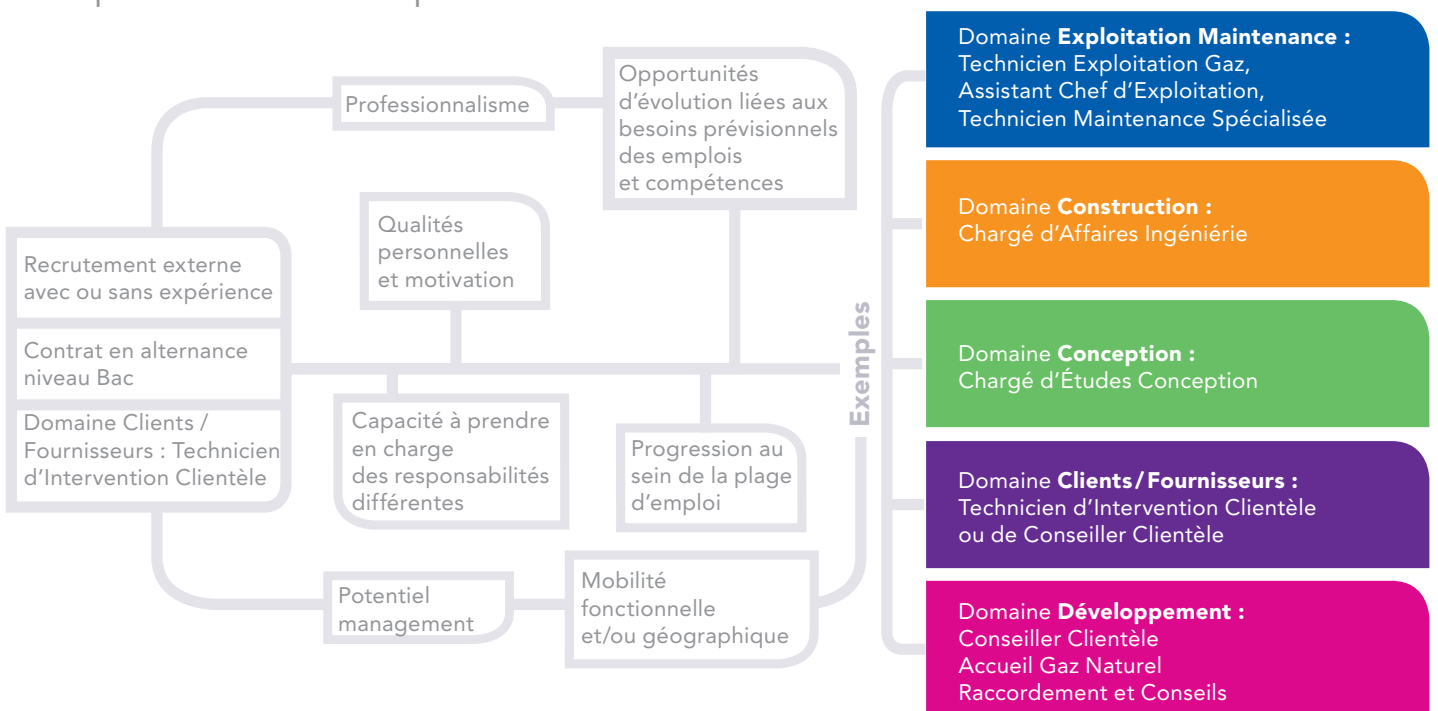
Recrutement externe avec ou sans expérience

Contrat en alternance niveau Bac

Domaine Clients / Fournisseurs : Technicien d'Intervention Clientèle

Professionnalisme

Opportunités d'évolution liées aux besoins prévisionnels des emplois et compétences

Qualités personnelles et motivation

Capacité à prendre en charge des responsabilités différentes

Progression au sein de la plage d'emploi

Potentiel management

Mobilité fonctionnelle et/ou géographique

Exemples

Domaine **Exploitation Maintenance :** Technicien Exploitation Gaz, Assistant Chef d'Exploitation, Technicien Maintenance Spécialisée

Domaine **Construction :** Chargé d'Affaires Ingénierie

Domaine **Conception :** Chargé d'Études Conception

Domaine **Clients/Fournisseurs :** Technicien d'Intervention Clientèle ou de Conseiller Clientèle

Domaine **Développement :** Conseiller Clientèle Accueil Gaz Naturel Raccordement et Conseils